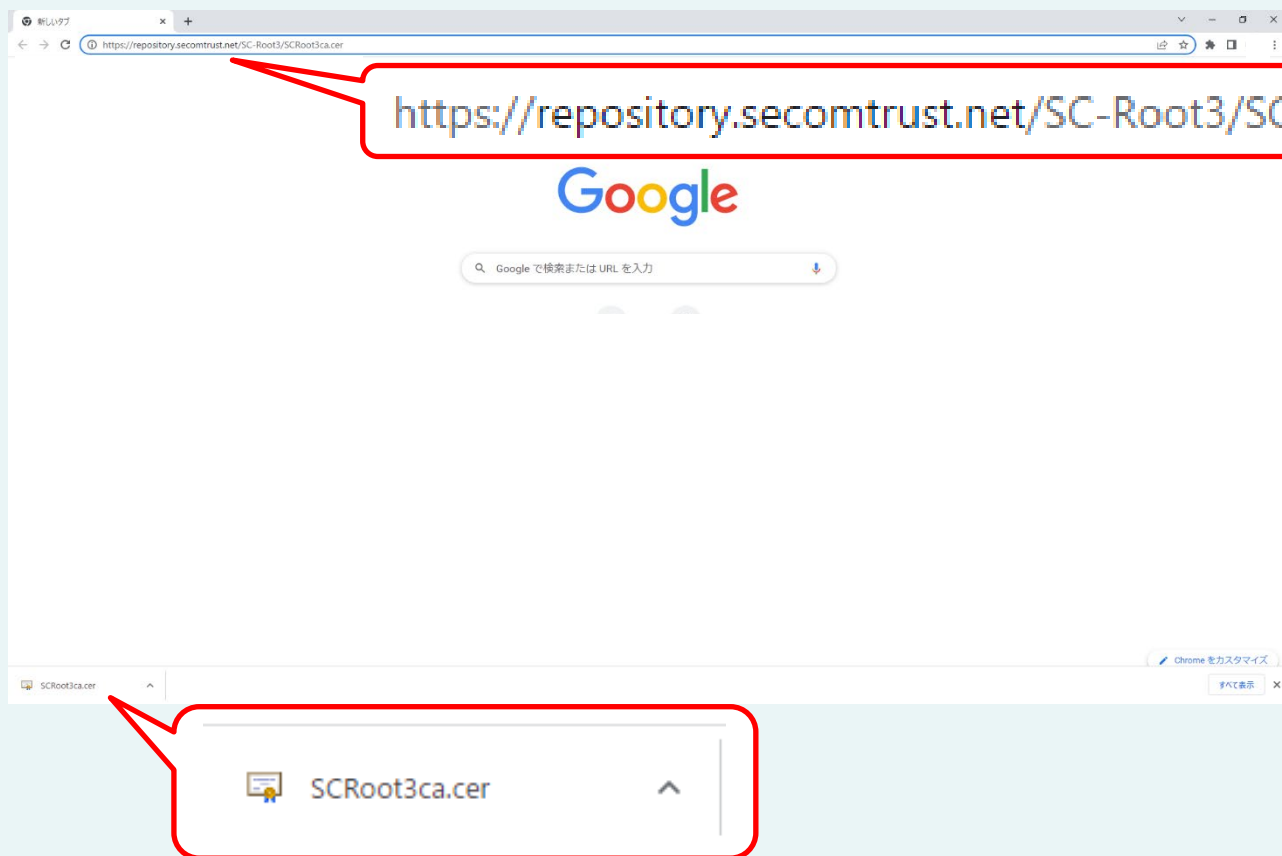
新しいタブ

https://repository.secomtrust.net/SC-Root3/SCRoot3ca.cer

https://repository.secomtrust.net/SC-Root3/SC

Google

Google で検索または URL を入力

Chrome をカスタマイズ

SCRoot3ca.cer

すべて表示

SCRoot3ca.cer